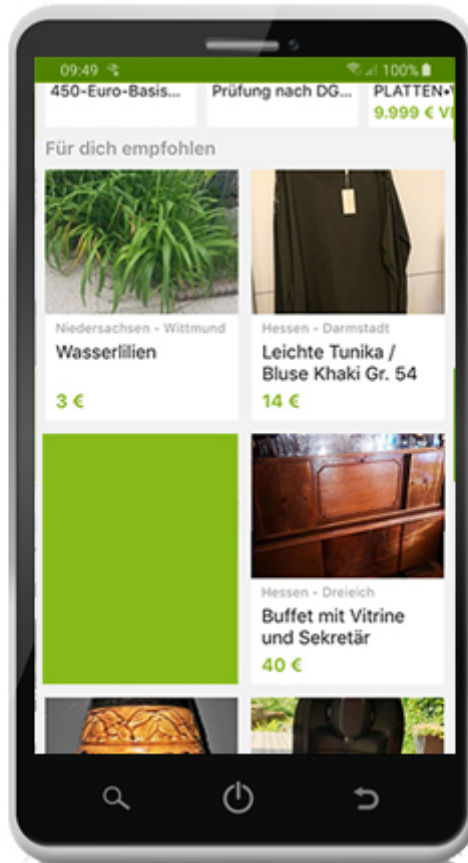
09:49 100%

450-Euro-Basis...

Prüfung nach DG...

PLATTEN-V

9.999 € V

Für dich empfohlen

Niedersachsen - Wittmund

Wasserlilien

3 €

Hessen - Darmstadt

Leichte Tunika / Bluse Khaki Gr. 54

14 €

Hessen - Dreieich

Buffet mit Vitrine und Sekretär

40 €